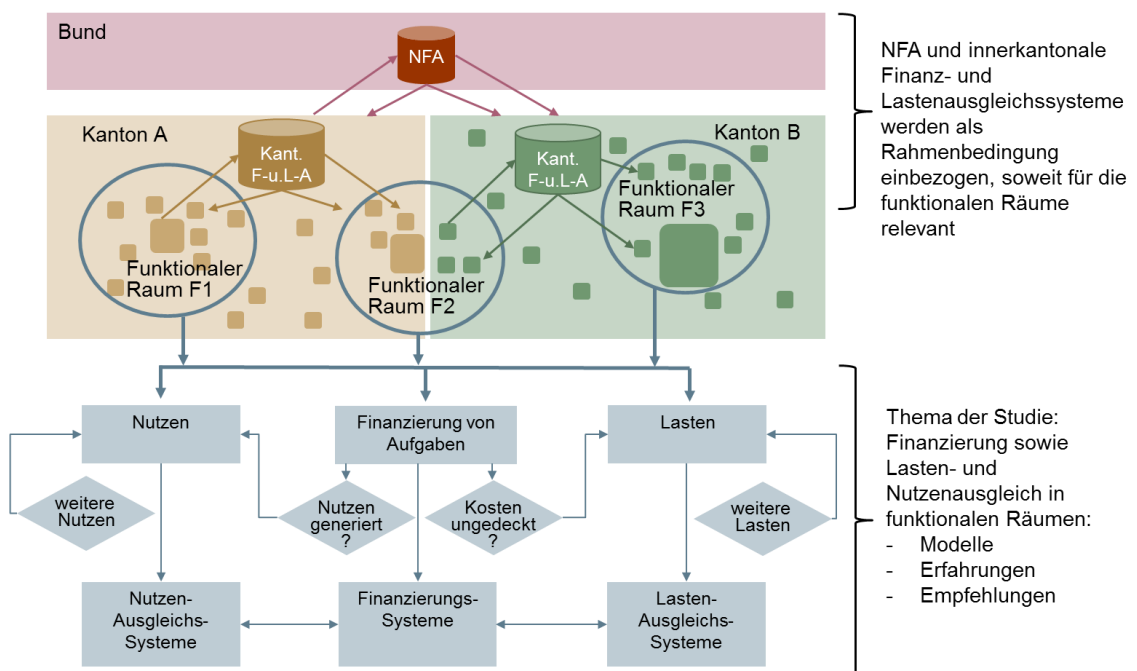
Bund

NFA

Kanton A

Kant. F-u.L-A

Kant. F-u.L-A

Kanton B

Funktionaler Raum F1

Funktionaler Raum F2

Funktionaler Raum F3

NFA und innerkantonale Finanz- und Lastenausgleichssysteme werden als Rahmenbedingung einbezogen, soweit für die funktionalen Räume relevant

Nutzen

Finanzierung von Aufgaben

Lasten

weitere Nutzen

Nutzen generiert ?

Kosten ungedeckt ?

weitere Lasten

Nutzen-Ausgleichs-Systeme

Finanzierungs-Systeme

Lasten-Ausgleichs-Systeme

Thema der Studie: Finanzierung sowie Lasten- und Nutzenausgleich in funktionalen Räumen:
- Modelle
- Erfahrungen
- Empfehlungen